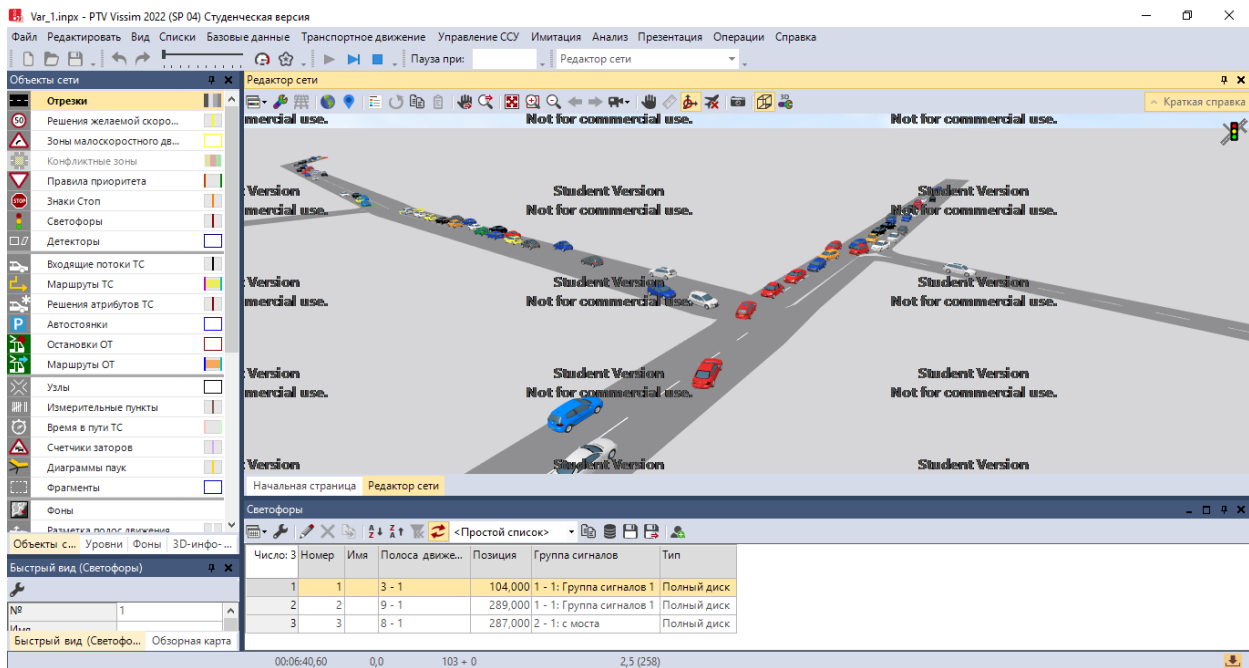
Var_1.inpx - PTV Vissim 2022 (SP 04) Студенческая версия

Файл Редактировать Вид Списки Базовые данные Транспортное движение Управление ССУ Имитация Анализ Презентация Операции Справка

Пауза при: Редактор сети

Объекты сети

Отрезки
Решения желаемой скоро...
Зоны малоскоростного дв...
Конфликтные зоны
Правила приоритета
Знаки Стоп
Светофоры
Детекторы
Входящие потоки ТС
Маршруты ТС
Решения атрибутов ТС
Автостоянки
Остановки ОТ
Маршруты ОТ
Узлы
Измерительные пункты
Время в пути ТС
Счетчики заторов
Диаграммы паук
Фрагменты
Фоны
Разметка полос движения

Объекты с... Уровни Фоны 3D-инфо-...

Быстрый вид (Светофоры)

№ 1
Имя

Быстрый вид (Светофо... Обзорная карта

Редактор сети

Краткая справка

mercial use. Not for commercial use. Not for commercial use.
Version Student Version Student Version
mercial use. Not for commercial use. Not for commercial use.
Version Student Version Student Version
mercial use. Not for commercial use. Not for commercial use.
Version Student Version Student Version
mercial use. Not for commercial use. Not for commercial use.
Version Student Version Student Version

Начальная страница Редактор сети

Светофоры

<Простой список>

| Число: 3 | Номер | Имя | Полоса движе... | Позиция | Группа сигналов | Тип |
|---|---|---|---|---|---|---|
| 1 | 1 | | 3 - 1 | 104,000 | 1 - 1: Группа сигналов 1 | Полный диск |
| 2 | 2 | | 9 - 1 | 289,000 | 1 - 1: Группа сигналов 1 | Полный диск |
| 3 | 3 | | 8 - 1 | 287,000 | 2 - 1: с моста | Полный диск |

00:06:40,60 0,0 103 + 0 2,5 (258)